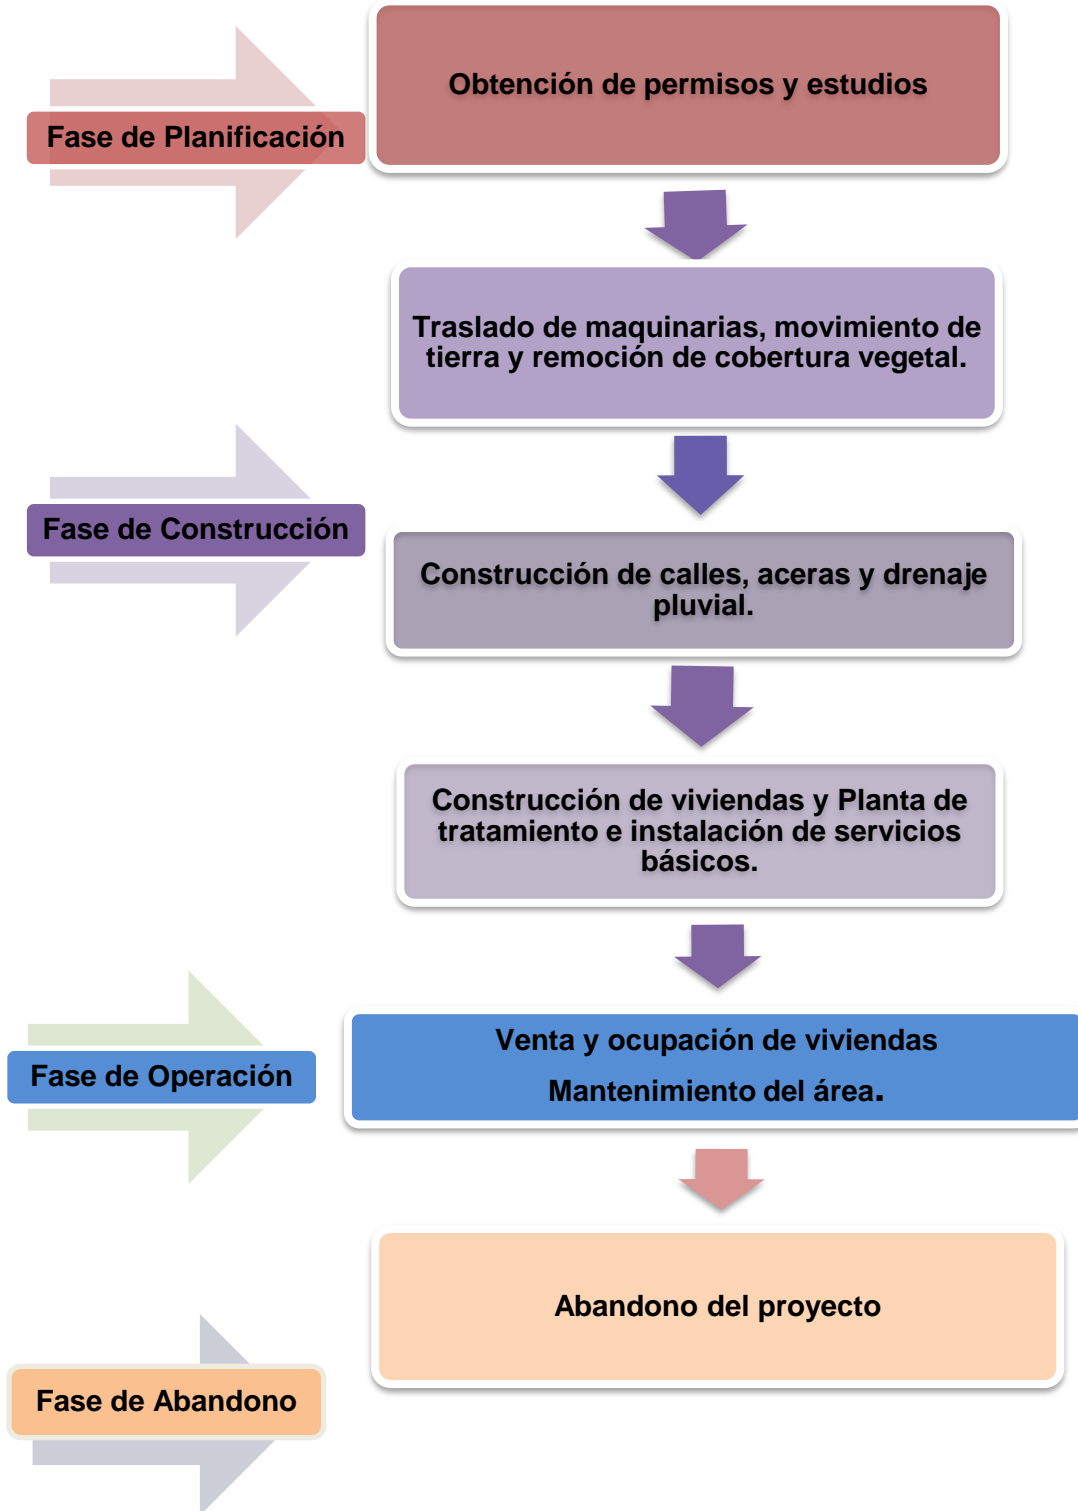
Fase de Planificación

Obtención de permisos y estudios

Traslado de maquinarias, movimiento de tierra y remoción de cobertura vegetal.

Fase de Construcción

Construcción de calles, aceras y drenaje pluvial.

Construcción de viviendas y Planta de tratamiento e instalación de servicios básicos.

Fase de Operación

Venta y ocupación de viviendas

Mantenimiento del área.

Abandono del proyecto

Fase de Abandono